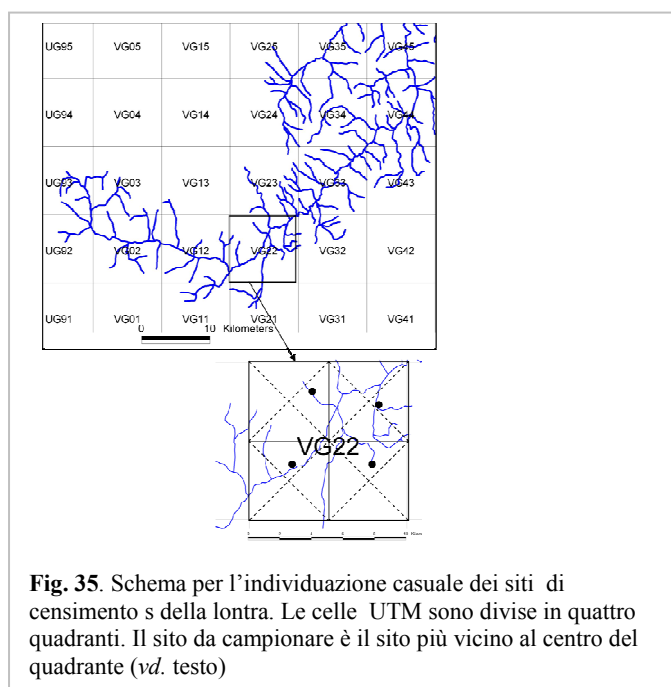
UG95 VG05 VG15 VG25 VG35 VG45

UG94 VG04 VG14 VG24 VG34 VG44

UG93 VG03 VG13 VG23 VG33 VG43

UG92 VG02 VG12 VG22 VG32 VG42

UG91 VG01 VG11 VG21 VG31 VG41

0 10 Kilometers

VG22

**Fig. 35**. Schema per l'individuazione casuale dei siti di censimento s della lontra. Le celle UTM sono divise in quattro quadranti. Il sito da campionare è il sito più vicino al centro del quadrante (*vd.* testo)